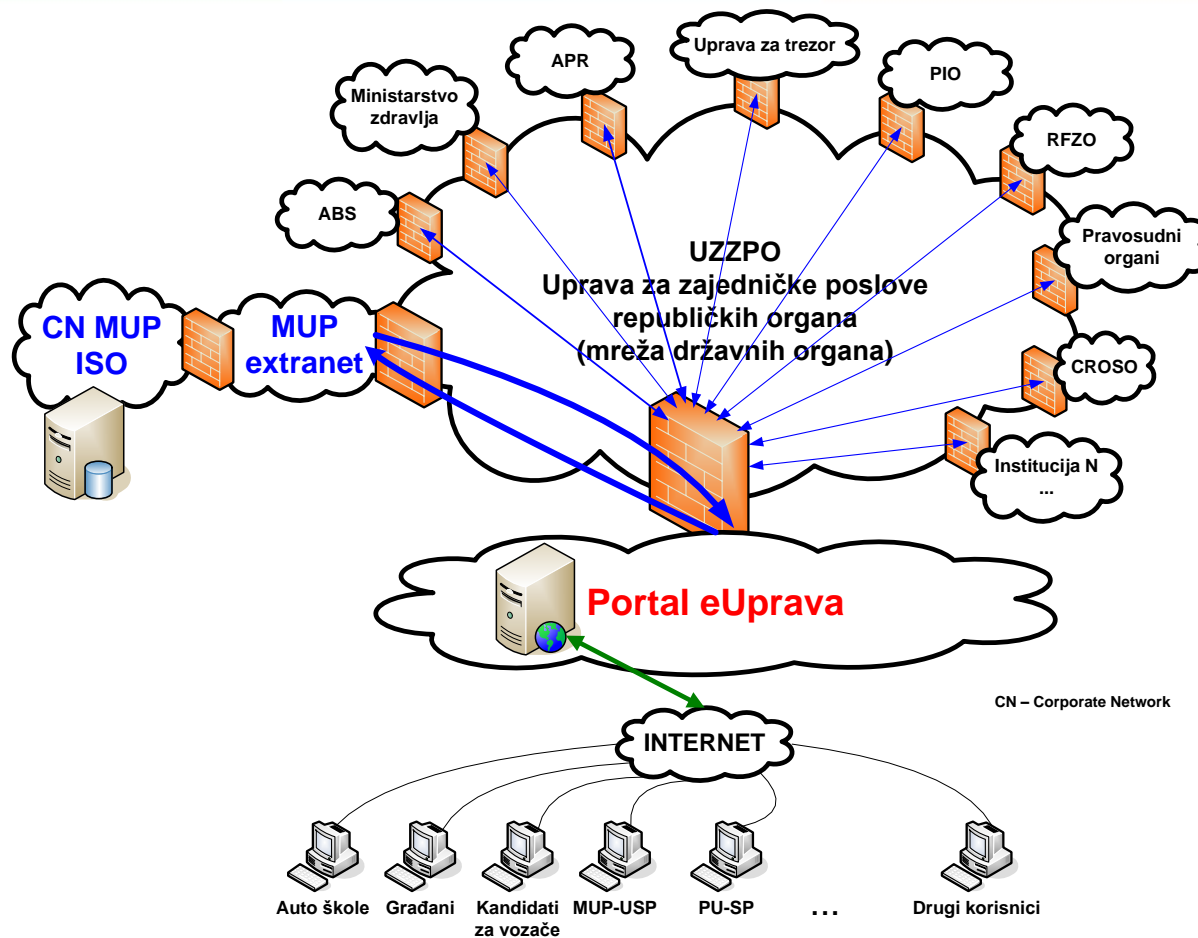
APR

Uprava za trezor

PIO

Ministarstvo zdravlja

RFZO

ABS

Pravosudni organi

UZZPO
Uprava za zajedničke poslove republičkih organa
(mreža državnih organa)

CN MUP ISO

MUP extranet

CROSO

Institucija N ...

Portal eUprava

CN – Corporate Network

INTERNET

Auto škole | Građani | Kandidati za vozače | MUP-USP | PU-SP | ... | Drugi korisnici